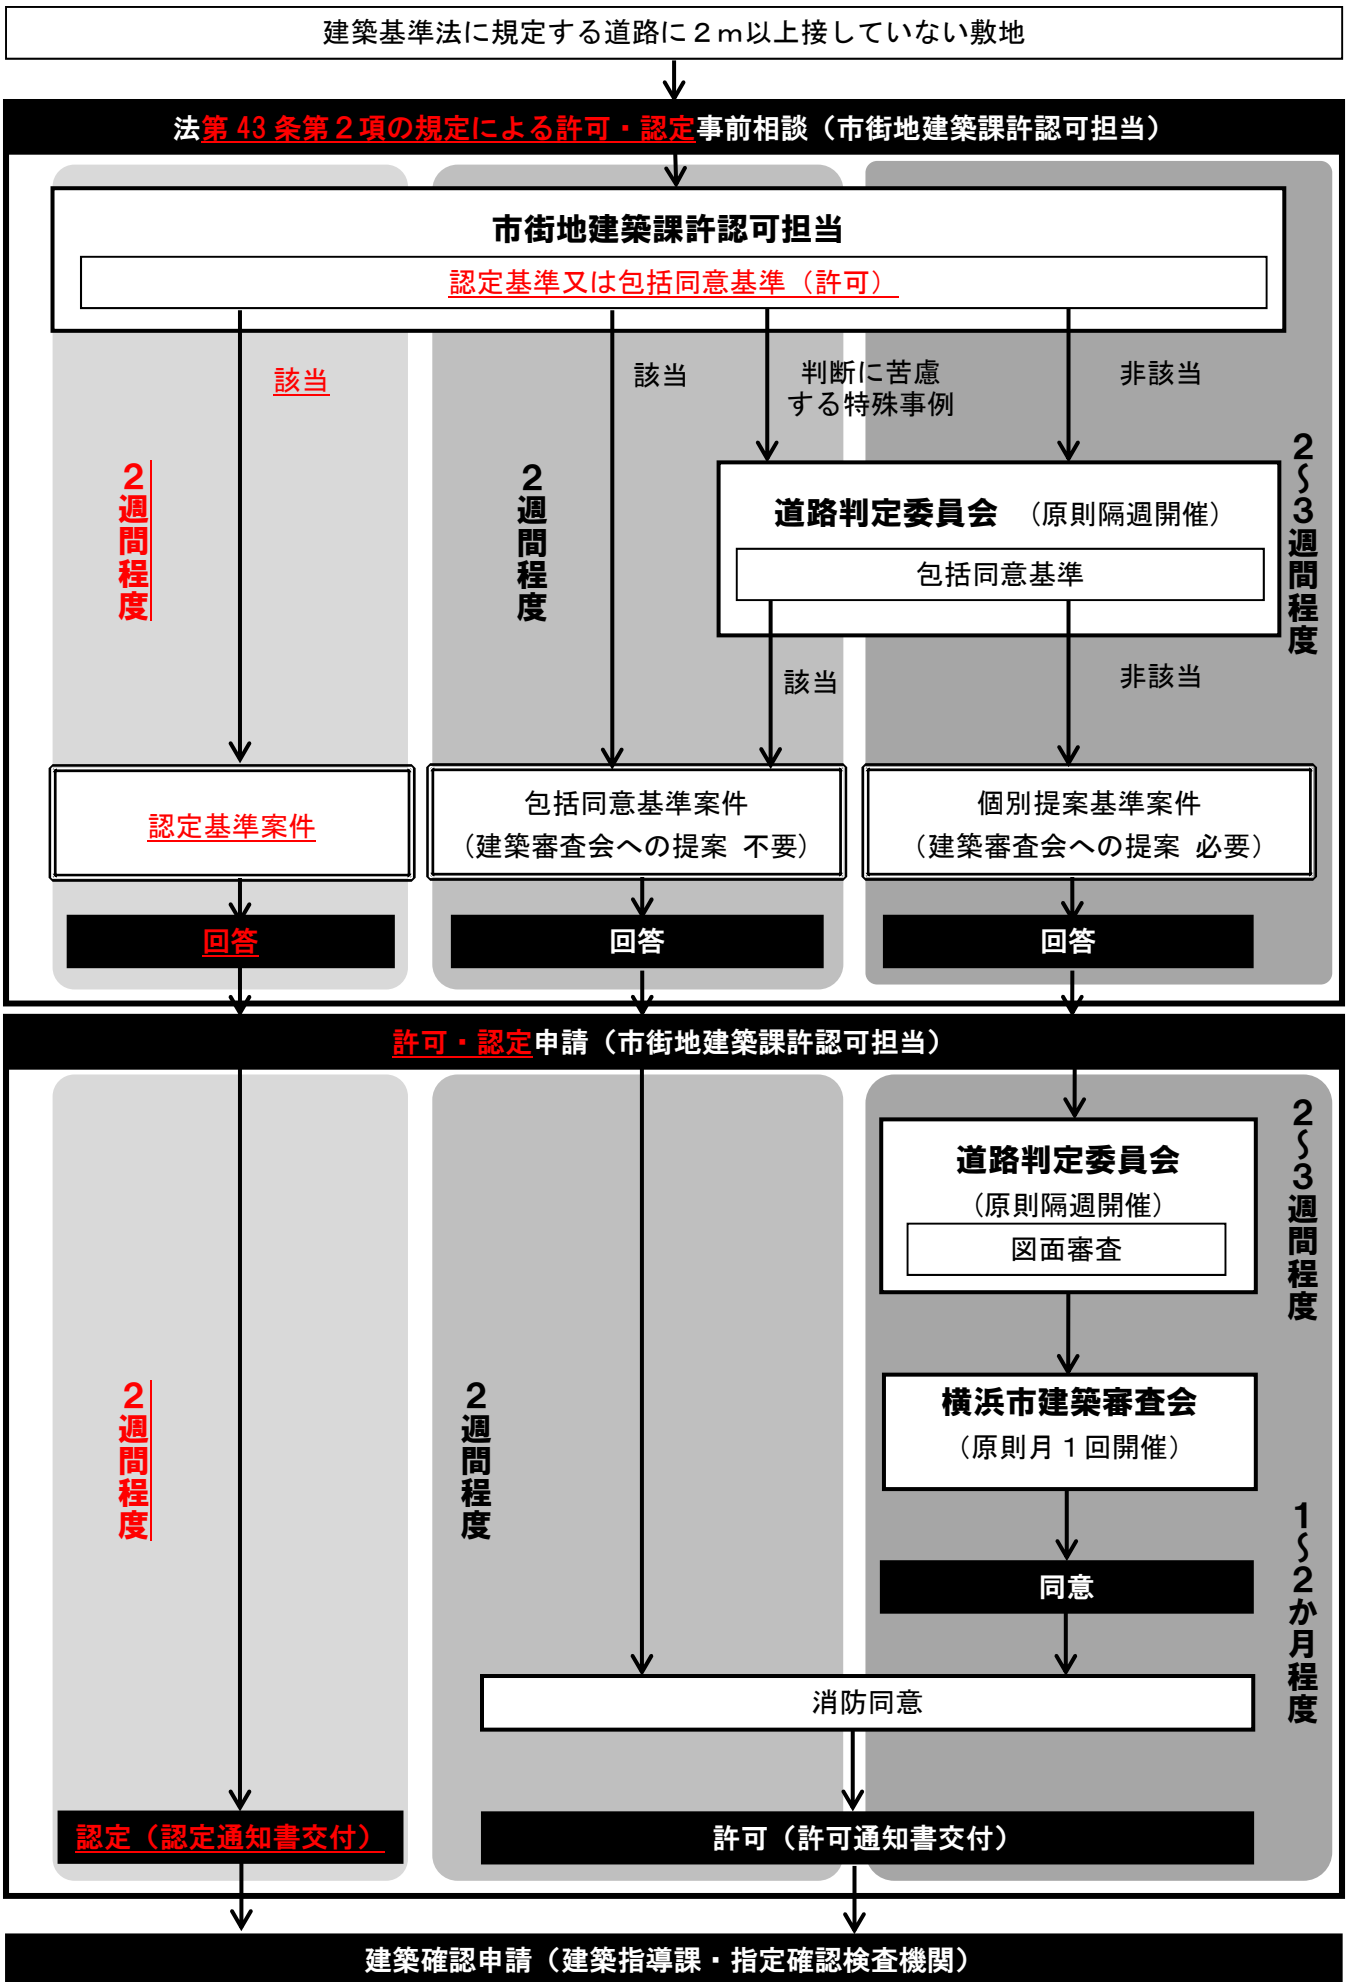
建築基準法に規定する道路に２ｍ以上接していない敷地

法第 43 条第２項の規定による許可・認定事前相談（市街地建築課許認可担当）

市街地建築課許認可担当

認定基準又は包括同意基準（許可）

該当

該当

判断に苦慮する特殊事例

非該当

２週間程度

２週間程度

道路判定委員会　（原則隔週開催）

包括同意基準

２〜３週間程度

該当

非該当

認定基準案件

包括同意基準案件（建築審査会への提案　不要）

個別提案基準案件（建築審査会への提案　必要）

回答

回答

回答

許可・認定申請（市街地建築課許認可担当）

道路判定委員会

（原則隔週開催）

図面審査

２〜３週間程度

２週間程度

２週間程度

横浜市建築審査会

（原則月１回開催）

同意

１〜２か月程度

消防同意

認定（認定通知書交付）

許可（許可通知書交付）

建築確認申請（建築指導課・指定確認検査機関）